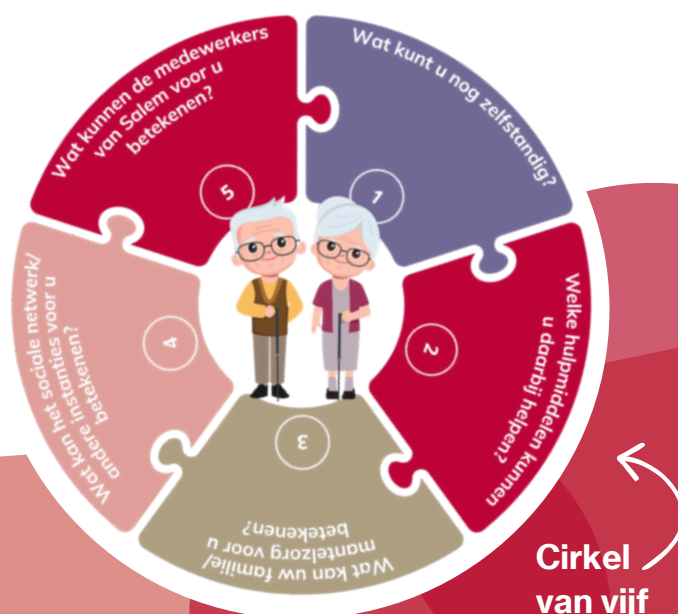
1
Wat kunt u nog zelfstandig?

2
Welke hulpmiddelen kunnen u daarbij helpen?

3
Wat kan uw familie/ mantelzorg voor u betekenen?

4
Wat kan het sociale netwerk/ andere instanties voor u betekenen?

5
Wat kunnen de medewerkers van Salem voor u betekenen?

Cirkel van vijf